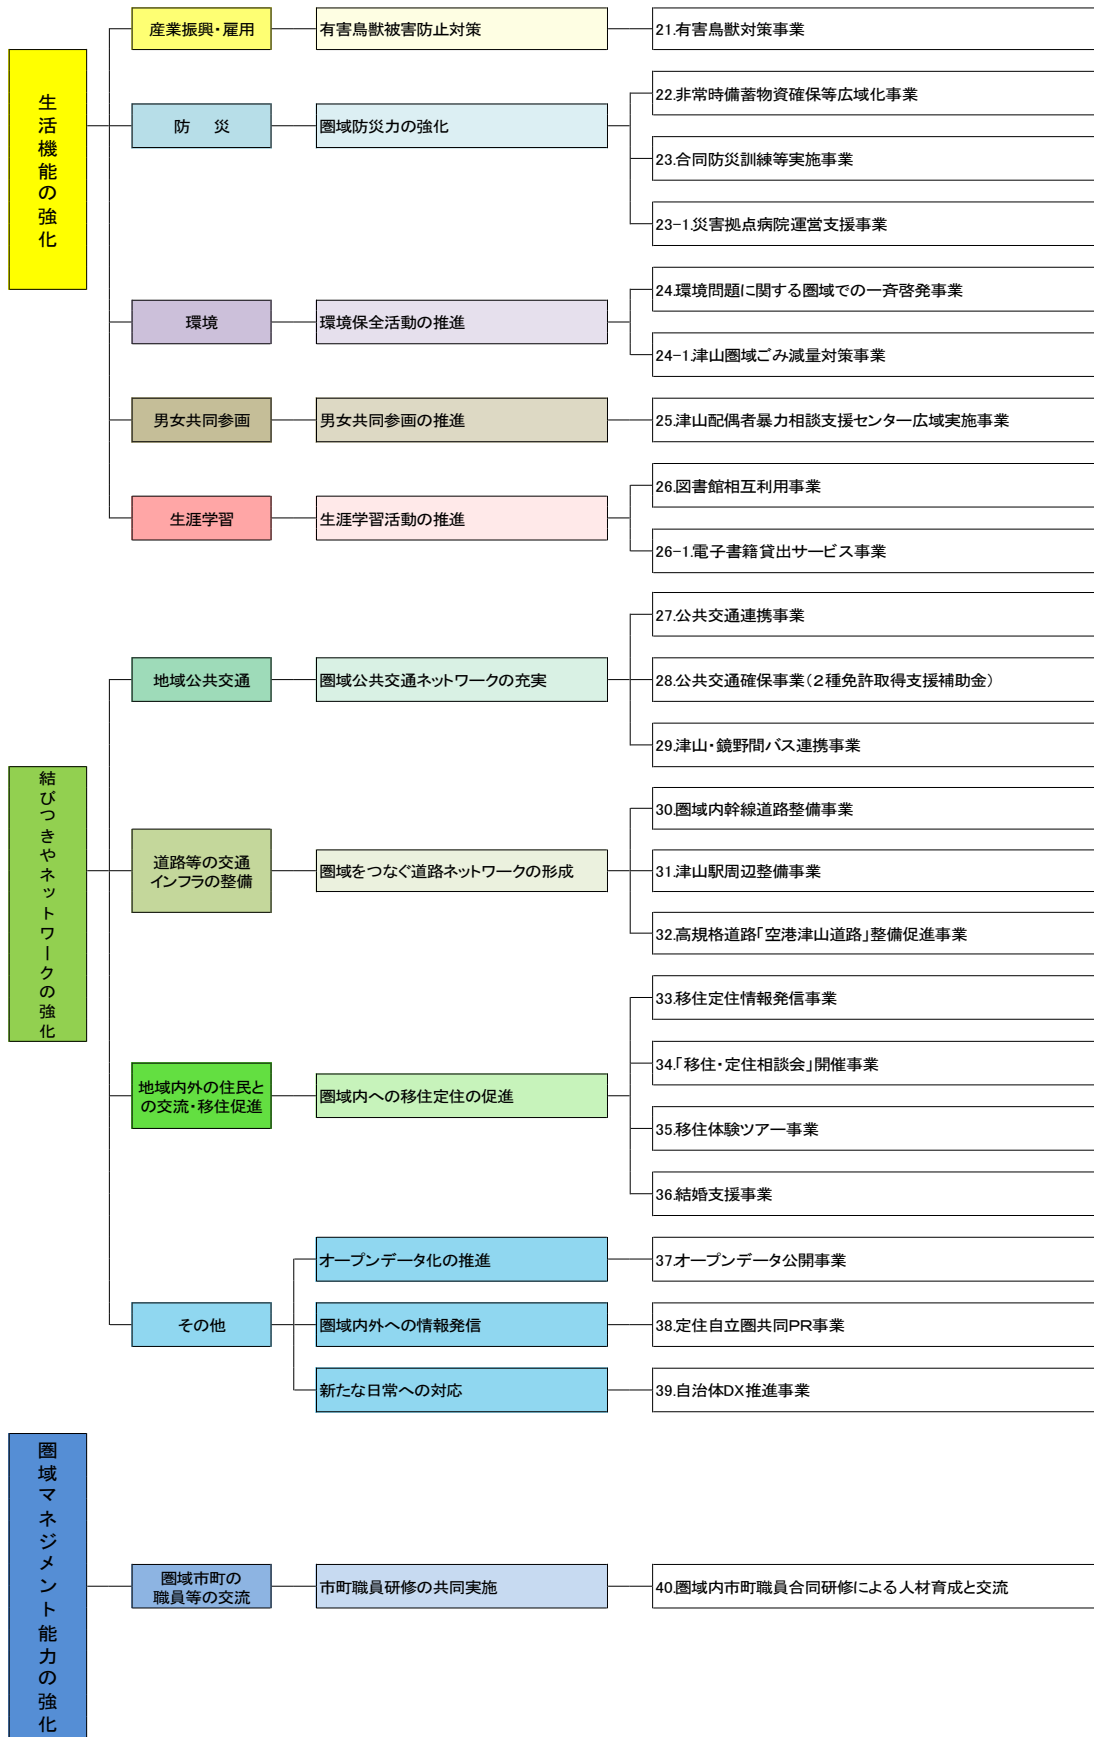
生活機能の強化

産業振興・雇用
有害鳥獣被害防止対策
21.有害鳥獣対策事業

防　災
圏域防災力の強化
22.非常時備蓄物資確保等広域化事業
23.合同防災訓練等実施事業
23-1.災害拠点病院運営支援事業

環境
環境保全活動の推進
24.環境問題に関する圏域での一斉啓発事業
24-1.津山圏域ごみ減量対策事業

男女共同参画
男女共同参画の推進
25.津山配偶者暴力相談支援センター広域実施事業

生涯学習
生涯学習活動の推進
26.図書館相互利用事業
26-1.電子書籍貸出サービス事業

結びつきやネットワークの強化

地域公共交通
圏域公共交通ネットワークの充実
27.公共交通連携事業
28.公共交通確保事業（2種免許取得支援補助金）
29.津山・鏡野間バス連携事業

道路等の交通インフラの整備
圏域をつなぐ道路ネットワークの形成
30.圏域内幹線道路整備事業
31.津山駅周辺整備事業
32.高規格道路「空港津山道路」整備促進事業

地域内外の住民との交流・移住促進
圏域内への移住定住の促進
33.移住定住情報発信事業
34.「移住・定住相談会」開催事業
35.移住体験ツアー事業
36.結婚支援事業

その他
オープンデータ化の推進
37.オープンデータ公開事業
圏域内外への情報発信
38.定住自立圏共同PR事業
新たな日常への対応
39.自治体DX推進事業

圏域マネジメント能力の強化

圏域市町の職員等の交流
市町職員研修の共同実施
40.圏域内市町職員合同研修による人材育成と交流